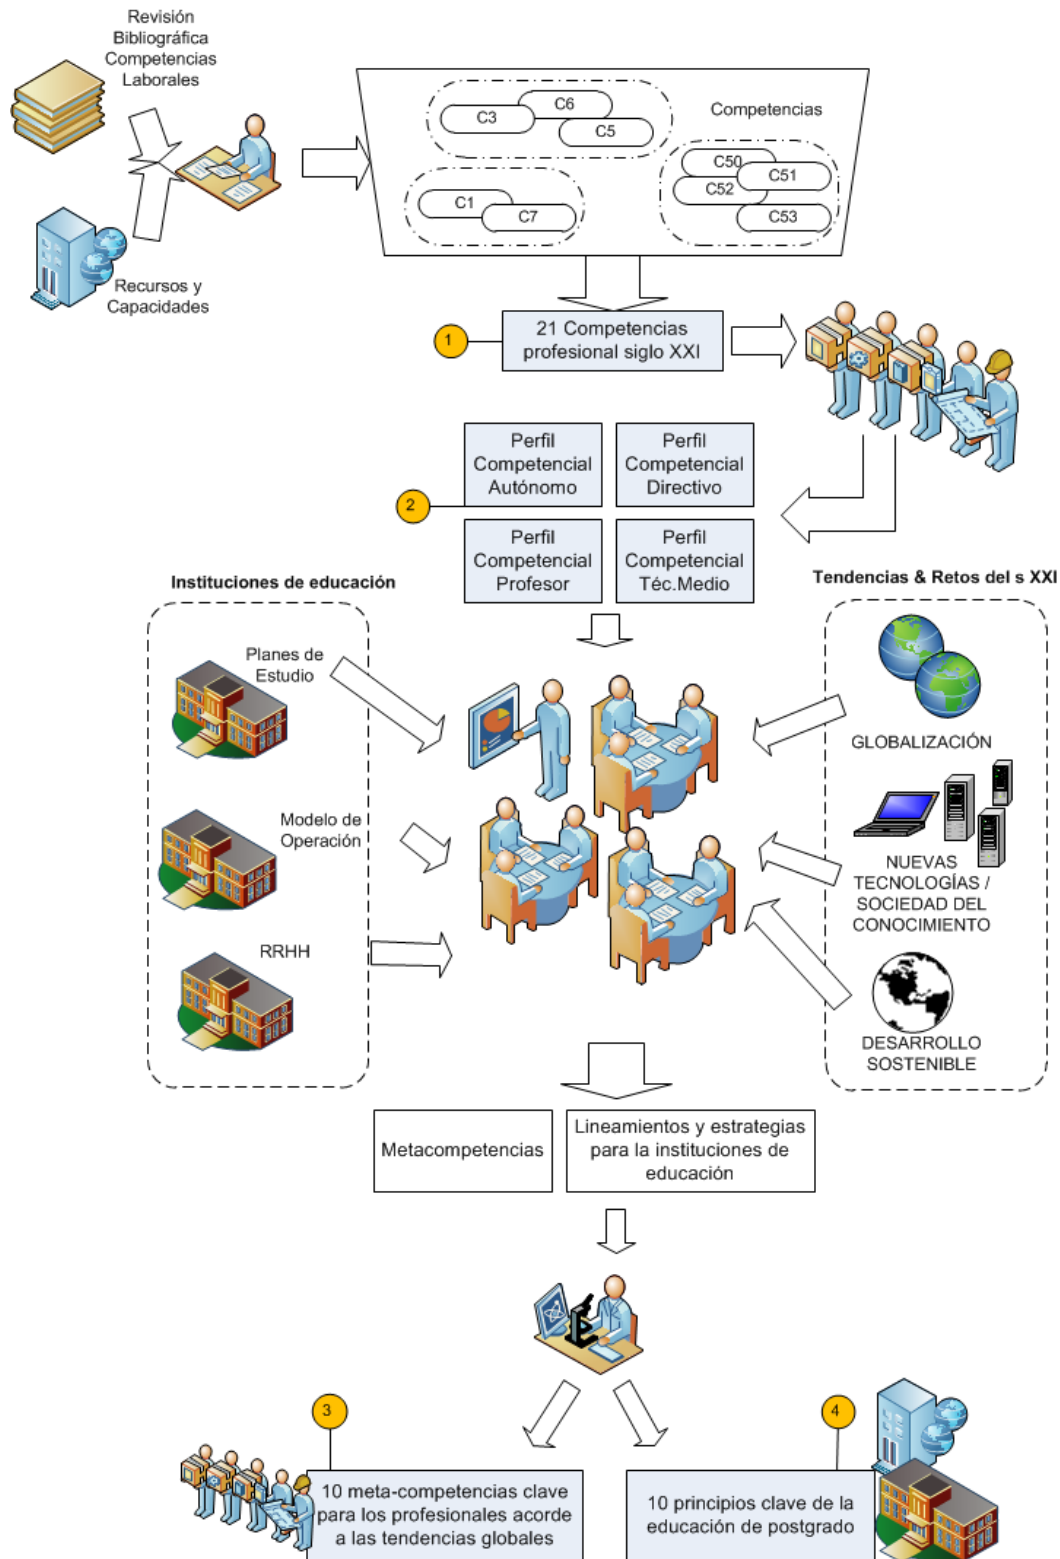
Revisión Bibliográfica Competencias Laborales

Recursos y Capacidades

C3
C6
C5
Competencias
C1
C7
C50
C51
C52
C53

1
21 Competencias profesional siglo XXI

2
Perfil Competencial Autónomo
Perfil Competencial Directivo
Perfil Competencial Profesor
Perfil Competencial Téc.Medio

Instituciones de educación
Planes de Estudio
Modelo de Operación
RRHH

Tendencias & Retos del s XXI
GLOBALIZACIÓN
NUEVAS TECNOLOGÍAS / SOCIEDAD DEL CONOCIMIENTO
DESARROLLO SOSTENIBLE

Metacompetencias
Lineamientos y estrategias para la instituciones de educación

3
10 meta-competencias clave para los profesionales acorde a las tendencias globales

4
10 principios clave de la educación de postgrado